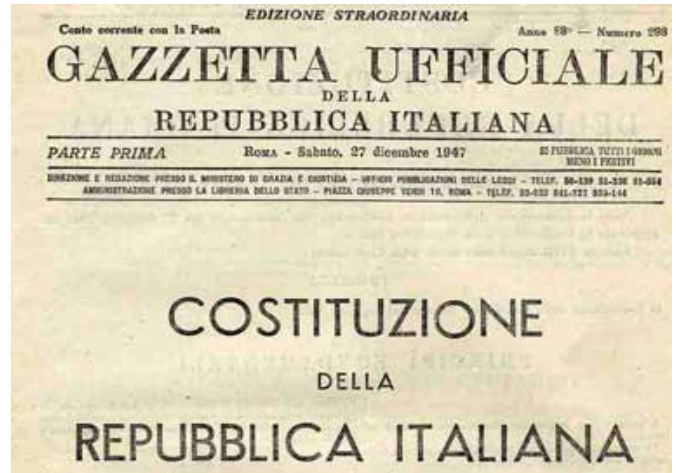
EDIZIONE STRAORDINARIA

Conto corrente con la Posta

Anno 88° — Numero 298

GAZZETTA UFFICIALE

DELLA

REPUBBLICA ITALIANA

PARTE PRIMA

Roma - Sabato, 27 dicembre 1947

SI PUBBLICA TUTTI I GIORNI MENO I FESTIVI

DIREZIONE E REDAZIONE PRESSO IL MINISTERO DI GRAZIA E GIUSTIZIA - UFFICIO PUBBLICAZIONI DELLE LEGGI - TELEF. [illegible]
AMMINISTRAZIONE PRESSO LA LIBRERIA DELLO STATO - PIAZZA GIUSEPPE VERDI 10, ROMA - TELEF. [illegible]

COSTITUZIONE

DELLA

REPUBBLICA ITALIANA